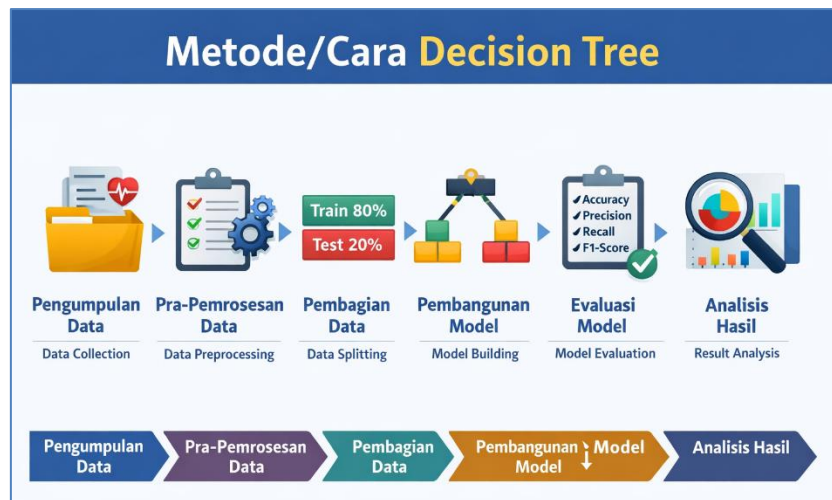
Metode/Cara Decision Tree

Train 80%
Test 20%

Accuracy
Precision
Recall
F1-Score

Pengumpulan Data
Data Collection

Pra-Pemrosesan Data
Data Preprocessing

Pembagian Data
Data Splitting

Pembangunan Model
Model Building

Evaluasi Model
Model Evaluation

Analisis Hasil
Result Analysis

Pengumpulan Data
Pra-Pemrosesan Data
Pembagian Data
Pembangunan Model Model
Analisis Hasil